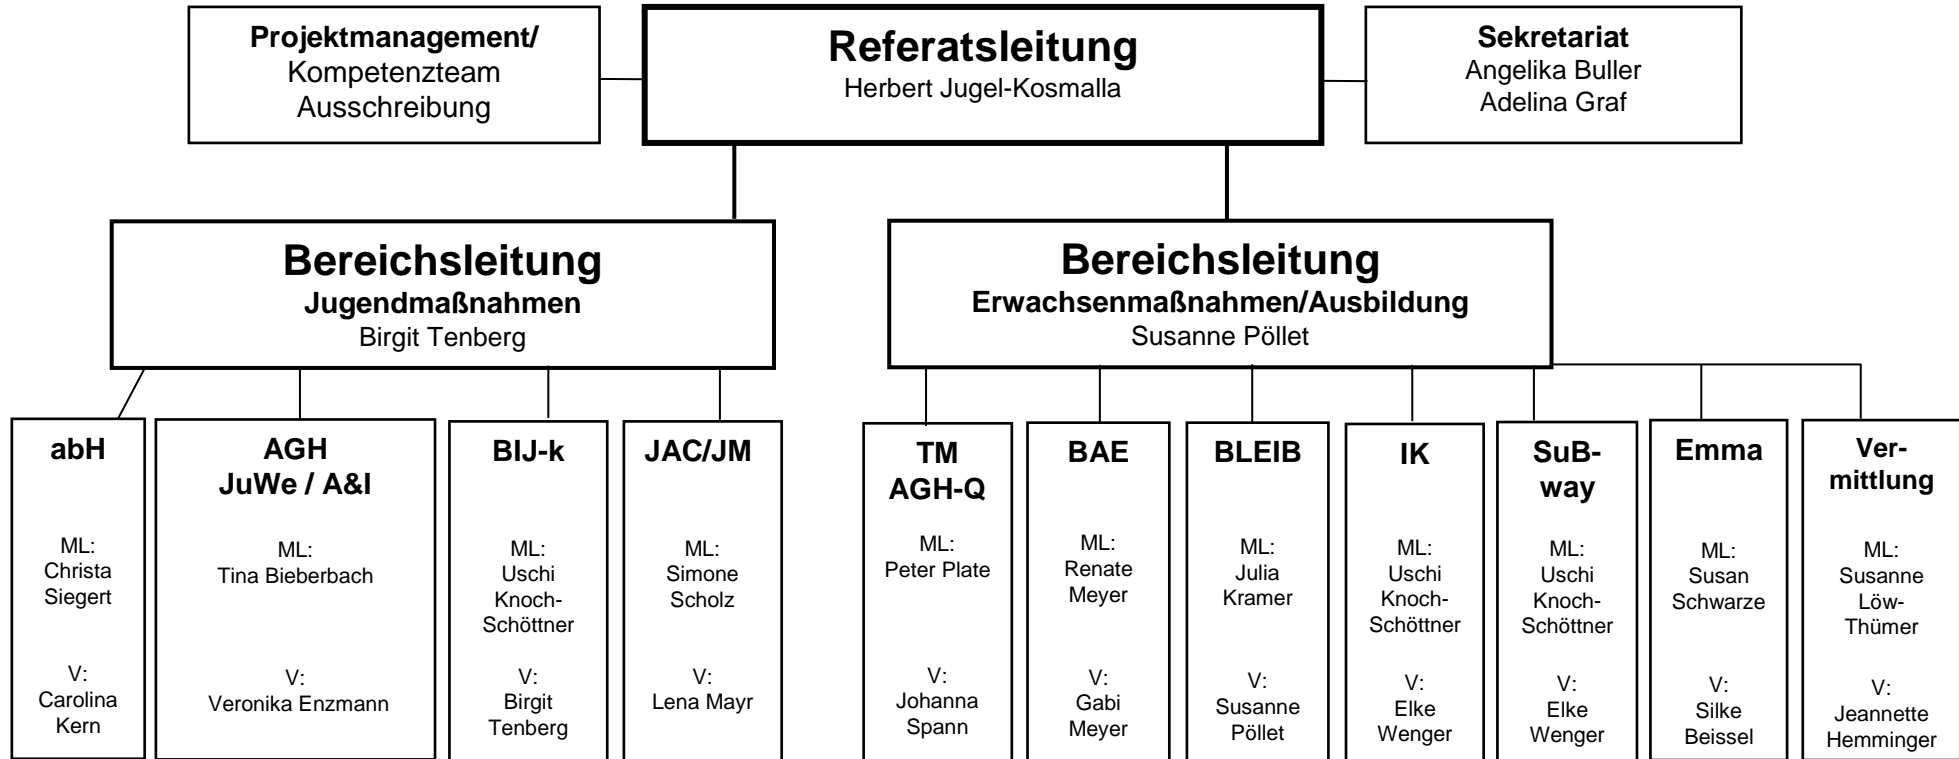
Projektmanagement/
Kompetenzteam
Ausschreibung

Referatsleitung
Herbert Jugel-Kosmalla

Sekretariat
Angelika Buller
Adelina Graf

Bereichsleitung
Jugendmaßnahmen
Birgit Tenberg

Bereichsleitung
Erwachsenmaßnahmen/Ausbildung
Susanne Pöllet

abH
ML: Christa Siegert
V: Carolina Kern

AGH
JuWe / A&I
ML: Tina Bieberbach
V: Veronika Enzmann

BIJ-k
ML: Uschi Knoch-Schöttner
V: Birgit Tenberg

JAC/JM
ML: Simone Scholz
V: Lena Mayr

TM
AGH-Q
ML: Peter Plate
V: Johanna Spann

BAE
ML: Renate Meyer
V: Gabi Meyer

BLEIB
ML: Julia Kramer
V: Susanne Pöllet

IK
ML: Uschi Knoch-Schöttner
V: Elke Wenger

SuB-way
ML: Uschi Knoch-Schöttner
V: Elke Wenger

Emma
ML: Susan Schwarze
V: Silke Beissel

Vermittlung
ML: Susanne Löw-Thümer
V: Jeannette Hemminger